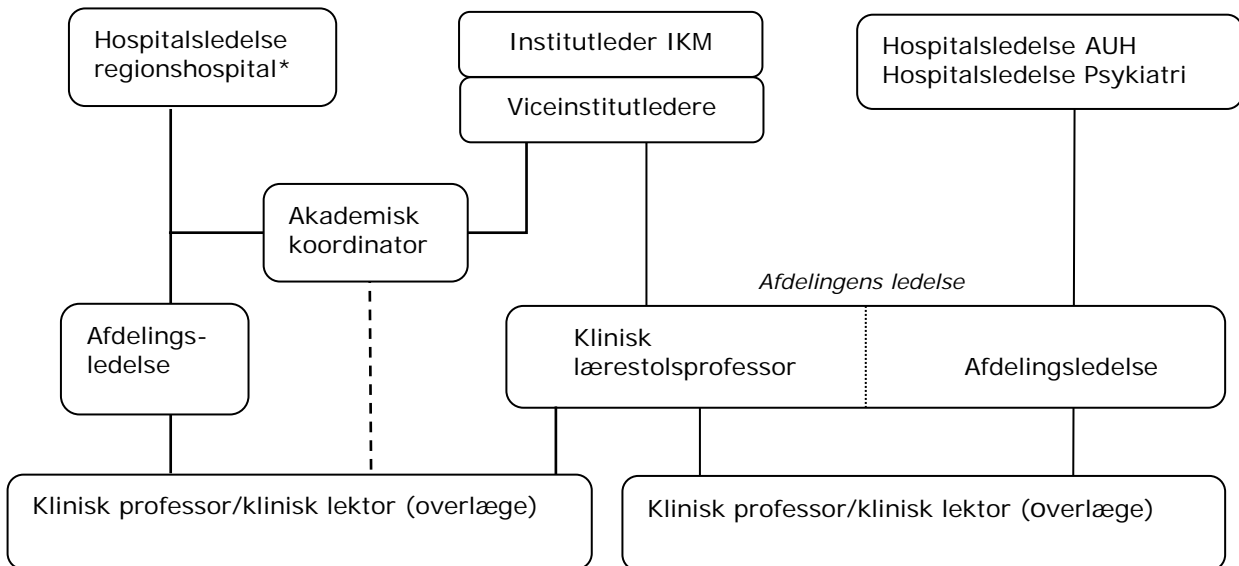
Hospitalsledelse regionshospital*

Institutleder IKM

Viceinstitutledere

Hospitalsledelse AUH
Hospitalsledelse Psykiatri

Akademisk koordinator

Afdelingens ledelse

Afdelingsledelse

Klinisk lærestolsprofessor

Afdelingsledelse

Klinisk professor/klinisk lektor (overlæge)

Klinisk professor/klinisk lektor (overlæge)